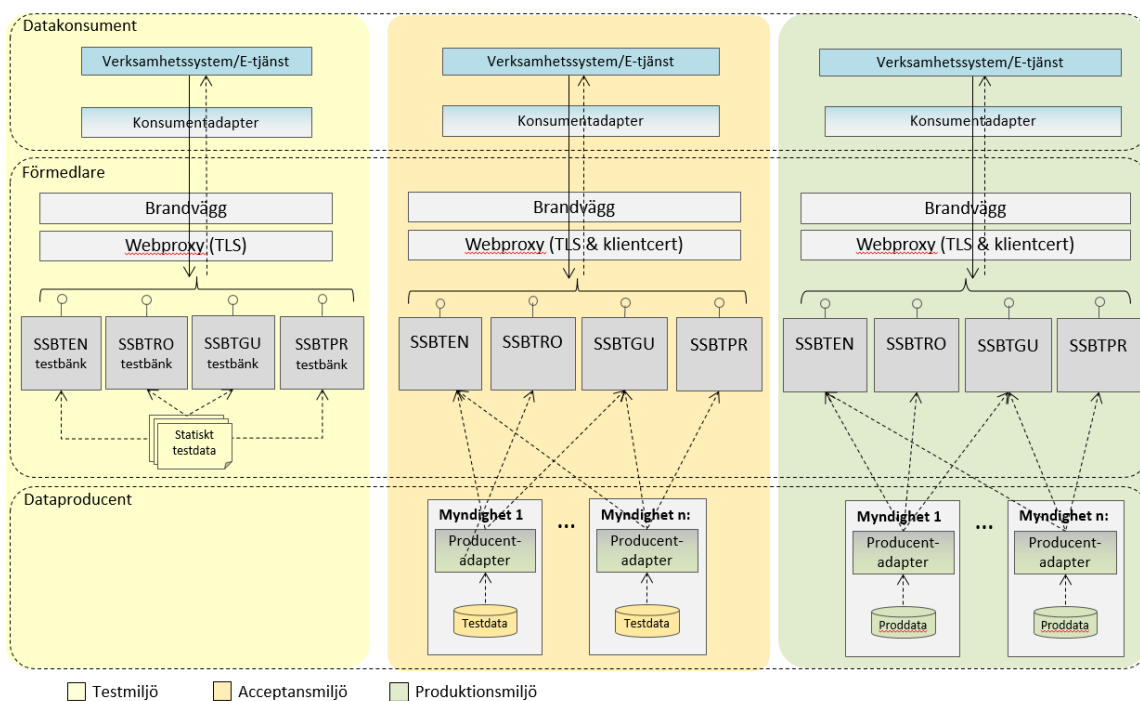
Datakonsument

Verksamhetssystem/E-tjänst

Konsumentadapter

Verksamhetssystem/E-tjänst

Konsumentadapter

Verksamhetssystem/E-tjänst

Konsumentadapter

Förmedlare

Brandvägg

Webproxy (TLS)

Brandvägg

Webproxy (TLS & klientcert)

Brandvägg

Webproxy (TLS & klientcert)

SSBTEN testbänk

SSBTRO testbänk

SSBTGU testbänk

SSBTPR testbänk

Statiskt testdata

SSBTEN

SSBTRO

SSBTGU

SSBTPR

SSBTEN

SSBTRO

SSBTGU

SSBTPR

Dataproducent

Myndighet 1

Producent-adapter

Testdata

...

Myndighet n:

Producent-adapter

Testdata

Myndighet 1

Producent-adapter

Proddata

...

Myndighet n:

Producent-adapter

Proddata

Testmiljö

Acceptansmiljö

Produktionsmiljö